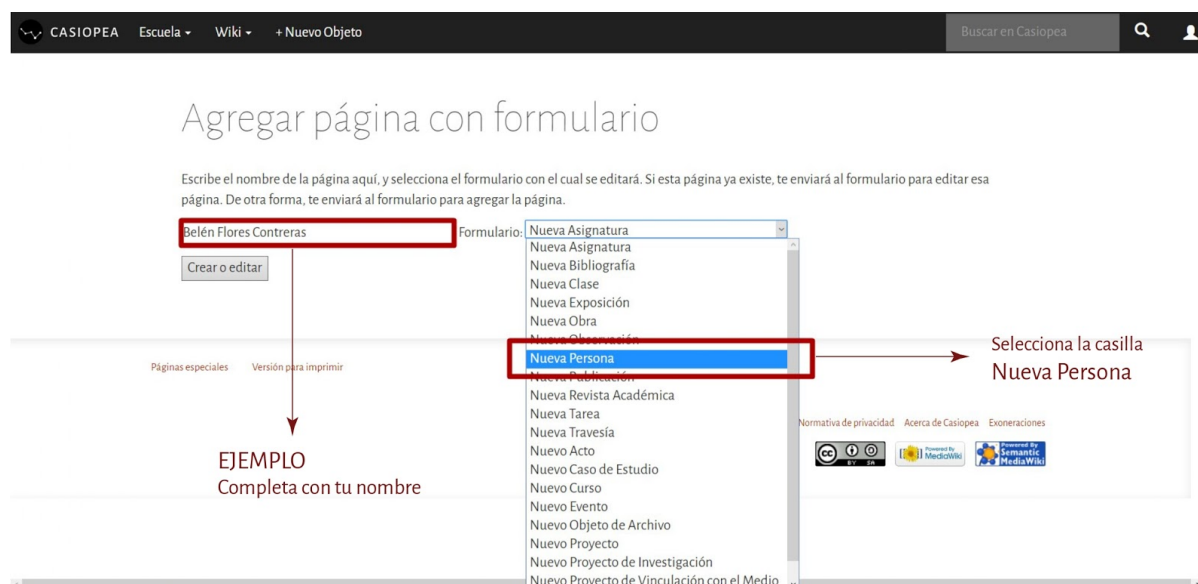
CASIOPEA Escuela ▾ Wiki ▾ + Nuevo Objeto

Buscar en Casiopea

Agregar página con formulario

Escribe el nombre de la página aquí, y selecciona el formulario con el cual se editará. Si esta página ya existe, te enviará al formulario para editar esa página. De otra forma, te enviará al formulario para agregar la página.

Belén Flores Contreras

Formulario: Nueva Asignatura

Crear o editar

Nueva Asignatura
Nueva Bibliografía
Nueva Clase
Nueva Exposición
Nueva Obra
Nueva Observación
Nueva Persona
Nueva Publicación
Nueva Revista Académica
Nueva Tarea
Nueva Travesía
Nuevo Acto
Nuevo Caso de Estudio
Nuevo Curso
Nuevo Evento
Nuevo Objeto de Archivo
Nuevo Proyecto
Nuevo Proyecto de Investigación
Nuevo Proyecto de Vinculación con el Medio

Selecciona la casilla
Nueva Persona

Páginas especiales Versión para imprimir

Normativa de privacidad Acerca de Casiopea Exoneraciones

Powered By MediaWiki

Powered By Semantic MediaWiki

EJEMPLO
Completa con tu nombre